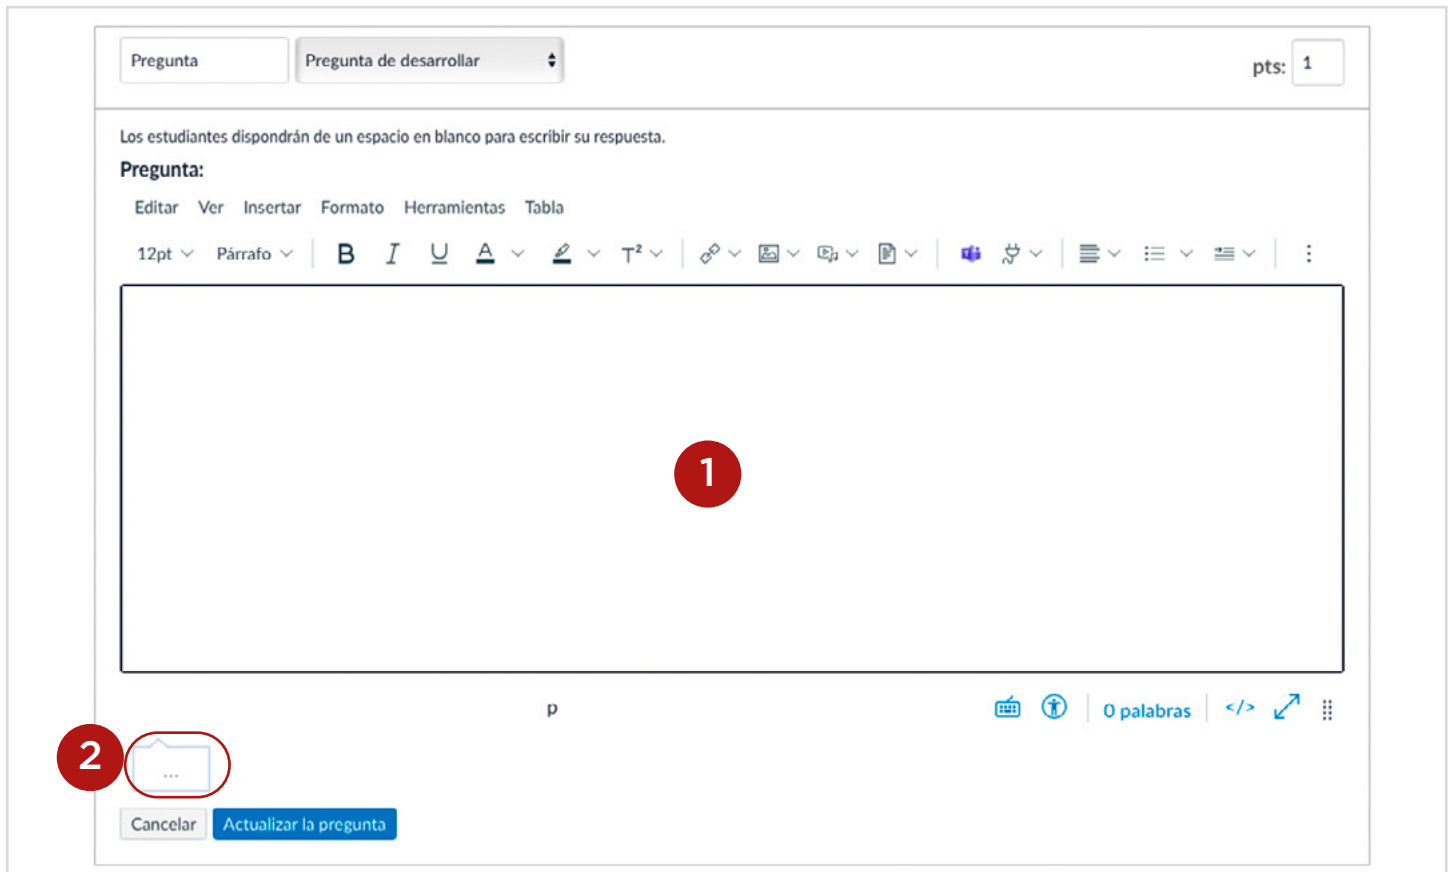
Pregunta
Pregunta de desarrollar
pts: 1

Los estudiantes dispondrán de un espacio en blanco para escribir su respuesta.

Pregunta:

Editar Ver Insertar Formato Herramientas Tabla

12pt Párrafo B I U A $T^2$

1

p

0 palabras </>

2

...

Cancelar Actualizar la pregunta